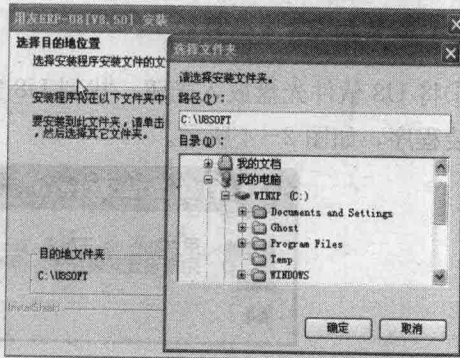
用友ERP-U8[V8.50] 安装

选择目的地位置

选择安装程序安装文件的文

安装程序将在以下文件夹中

要安装到此文件夹，请单击，然后选择其它文件夹。

目的地文件夹

C:\UFSOFT

InstallShield

选择文件夹

请选择安装文件夹。

路径(P)：

C:\UFSOFT

目录(D)：

我的文档

我的电脑

WINXP (C:)

Documents and Settings

Ghost

Program Files

Temp

WINDOWS

确定

取消